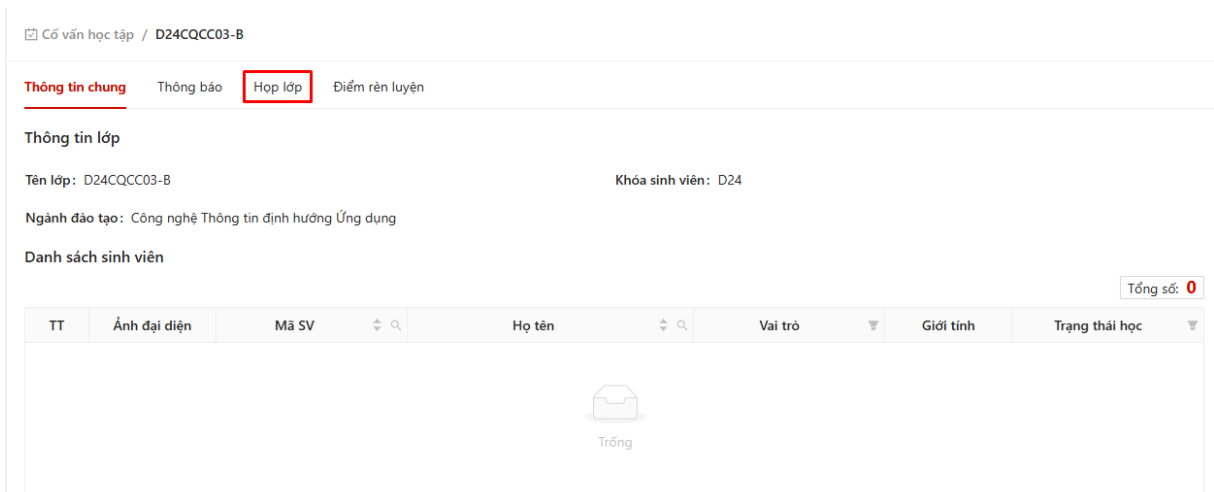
Cố vấn học tập / D24CQCC03-B

Thông tin chung Thông báo Họp lớp Điểm rèn luyện

Thông tin lớp

Tên lớp: D24CQCC03-B

Khóa sinh viên: D24

Ngành đào tạo: Công nghệ Thông tin định hướng Ứng dụng

Danh sách sinh viên

Tổng số: 0

| TT | Ảnh đại diện | Mã SV | Họ tên | Vai trò | Giới tính | Trạng thái học |
|---|---|---|---|---|---|---|

Trống